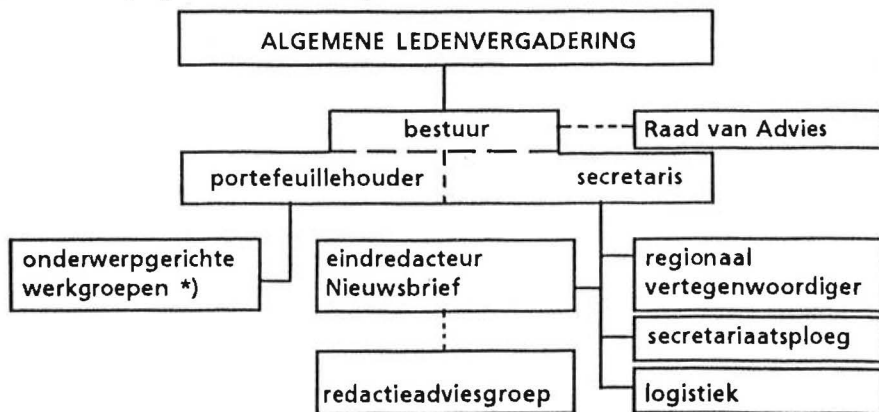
ALGEMENE LEDENVERGADERING

bestuur

Raad van Advies

portefeuillehouder

secretaris

onderwerpgerichte werkgroepen *)

eindredacteur Nieuwsbrief

regionaal vertegenwoordiger

secretariaatsploeg

redactieadviesgroep

logistiek